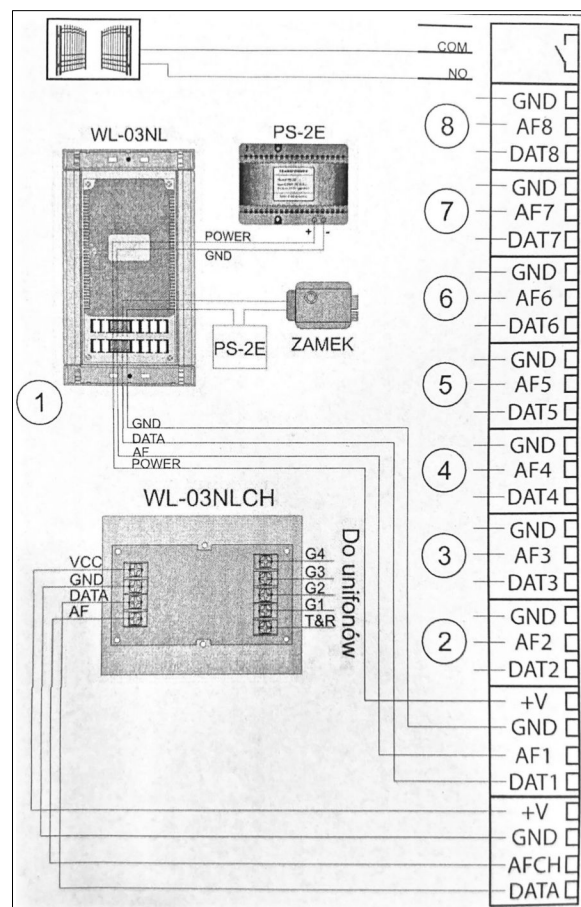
COM
NO
WL-03NL
PS-2E
POWER
GND
+
-
PS-2E
ZAMEK
1
GND
DATA
AF
POWER
WL-03NLCH
VCC
GND
DATA
AF
G4
G3
G2
G1
T&R
Do unifonów
8
GND
AF8
DAT8
7
GND
AF7
DAT7
6
GND
AF6
DAT6
5
GND
AF5
DAT5
4
GND
AF4
DAT4
3
GND
AF3
DAT3
2
GND
AF2
DAT2
+V
GND
AF1
DAT1
+V
GND
AFCH
DATA